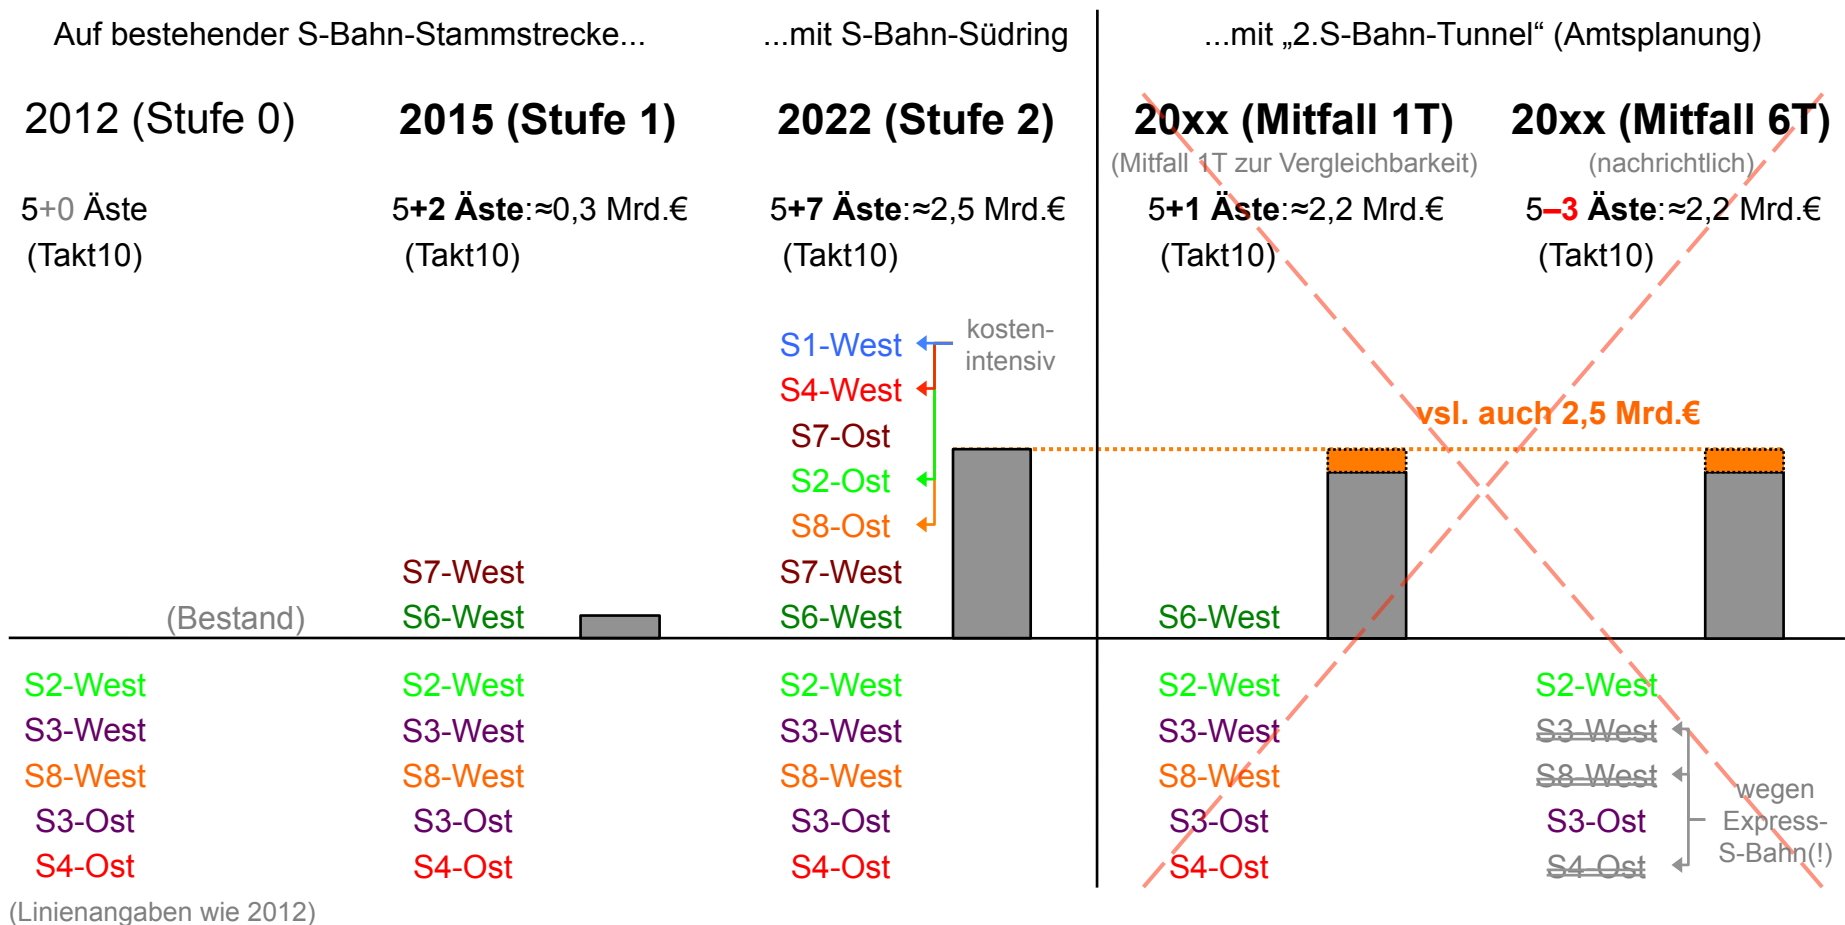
Auf bestehender S-Bahn-Stammstrecke...

...mit S-Bahn-Südring

...mit „2.S-Bahn-Tunnel“ (Amtsplanung)

2012 (Stufe 0)

5+0 Äste

(Takt10)

(Bestand)

S2-West
S3-West
S8-West
S3-Ost
S4-Ost

2015 (Stufe 1)

5+2 Äste:≈0,3 Mrd.€

(Takt10)

S7-West
S6-West

S2-West
S3-West
S8-West
S3-Ost
S4-Ost

2022 (Stufe 2)

5+7 Äste:≈2,5 Mrd.€

(Takt10)

S1-West
S4-West
S7-Ost
S2-Ost
S8-Ost
S7-West
S6-West

kosten-intensiv

S2-West
S3-West
S8-West
S3-Ost
S4-Ost

20xx (Mitfall 1T)

(Mitfall 1T zur Vergleichbarkeit)

5+1 Äste:≈2,2 Mrd.€

(Takt10)

S6-West

S2-West
S3-West
S8-West
S3-Ost
S4-Ost

vsl. auch 2,5 Mrd.€

20xx (Mitfall 6T)

(nachrichtlich)

5–3 Äste:≈2,2 Mrd.€

(Takt10)

S2-West
S3-West
S8-West
S3-Ost
S4-Ost

wegen Express-S-Bahn(!)

(Linienangaben wie 2012)